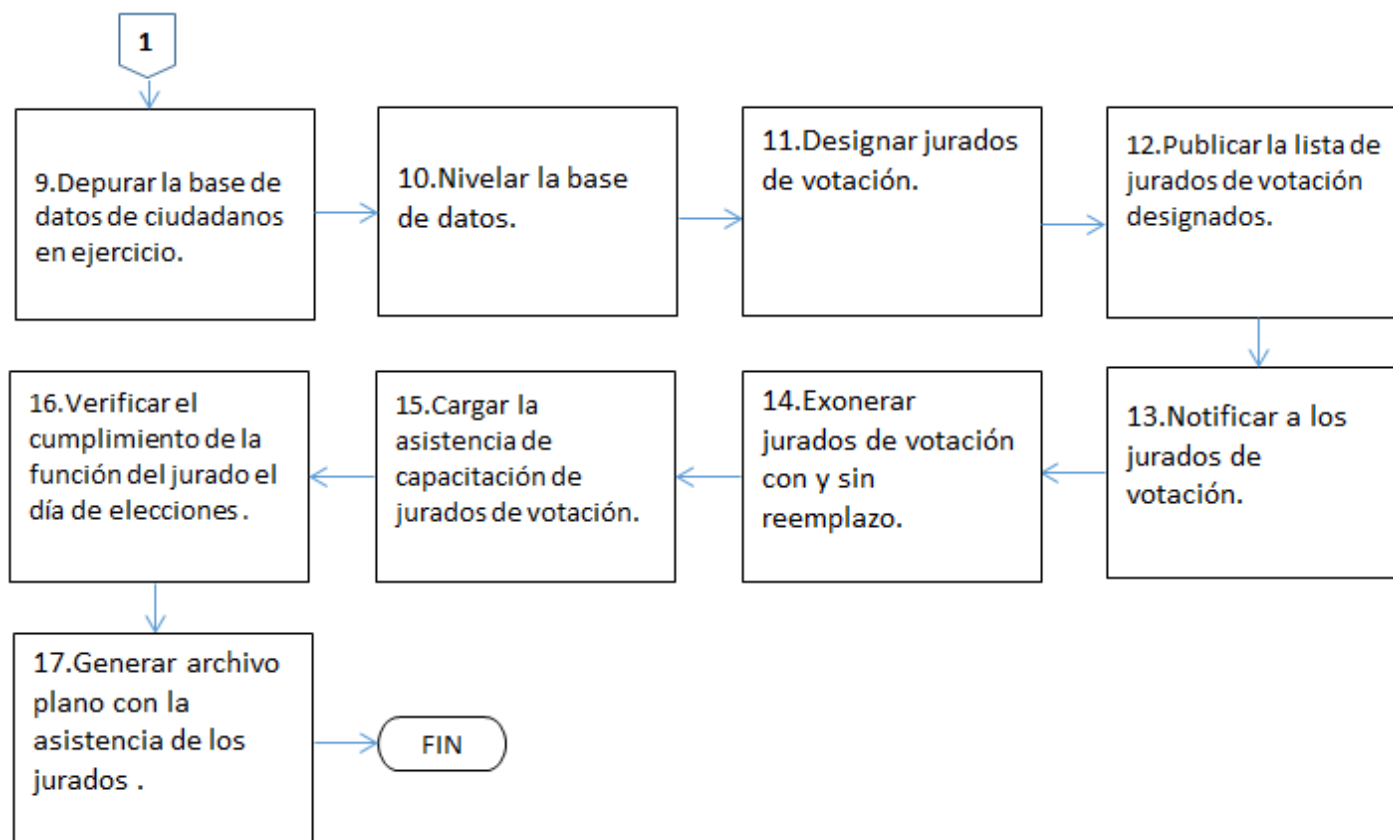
1

9.Depurar la base de datos de ciudadanos en ejercicio.

10.Nivelar la base de datos.

11.Designar jurados de votación.

12.Publicar la lista de jurados de votación designados.

13.Notificar a los jurados de votación.

14.Exonerar jurados de votación con y sin reemplazo.

15.Cargar la asistencia de capacitación de jurados de votación.

16.Verificar el cumplimiento de la función del jurado el día de elecciones .

17.Generar archivo plano con la asistencia de los jurados .

FIN